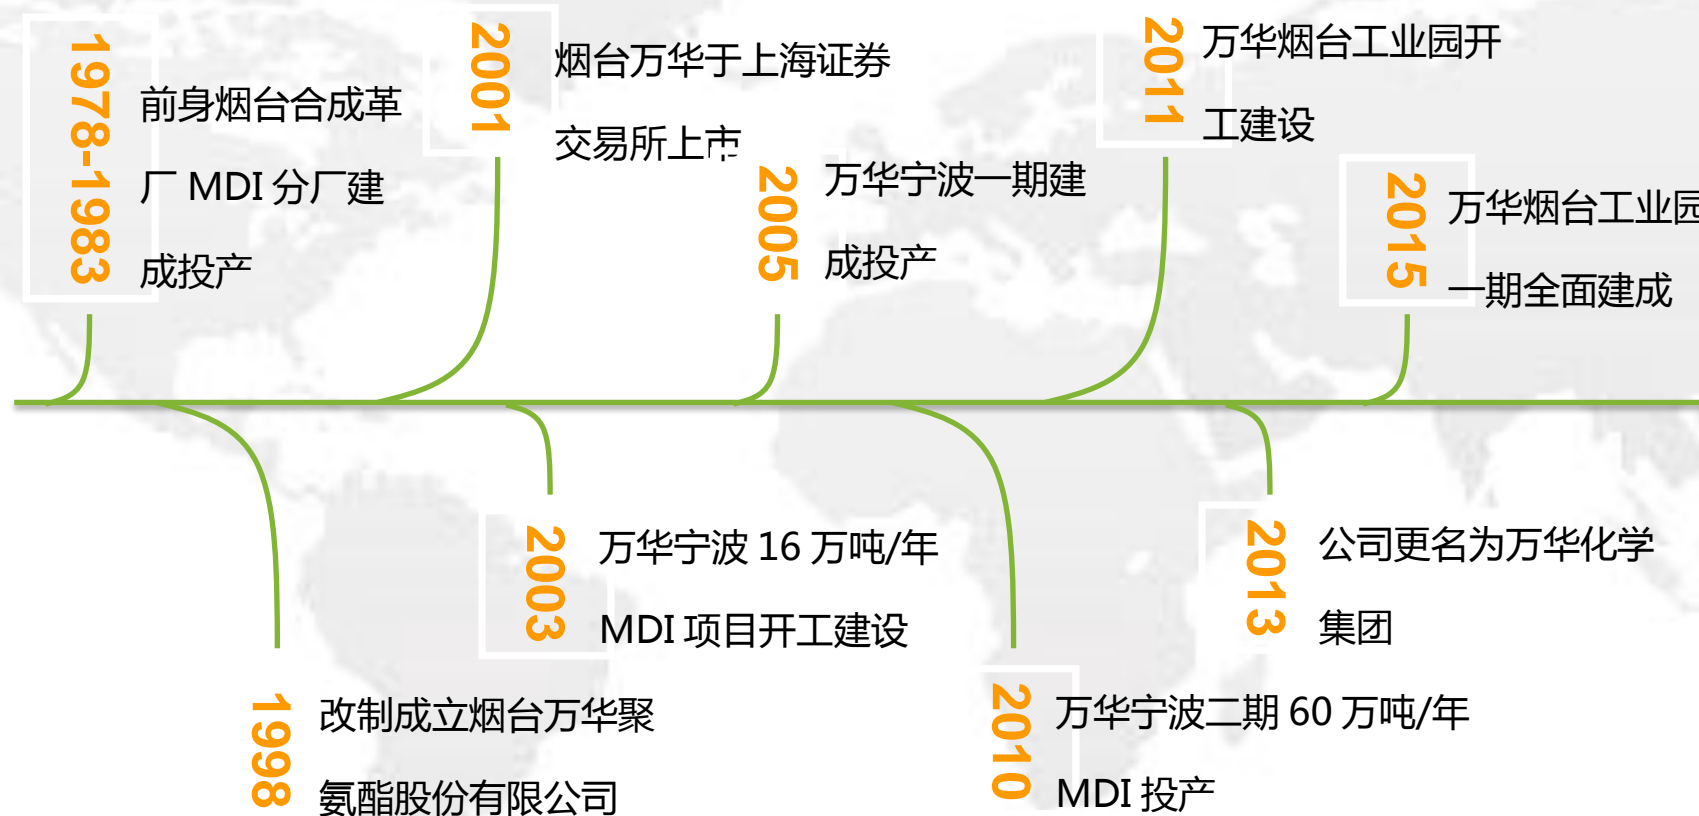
1978-1983
前身烟台合成革厂 MDI 分厂建成投产

2001
烟台万华于上海证券交易所上市

2005
万华宁波一期建成投产

2011
万华烟台工业园开工建设

2015
万华烟台工业园一期全面建成

1998
改制成立烟台万华聚氨酯股份有限公司

2003
万华宁波 16 万吨/年 MDI 项目开工建设

2010
万华宁波二期 60 万吨/年 MDI 投产

2013
公司更名为万华化学集团